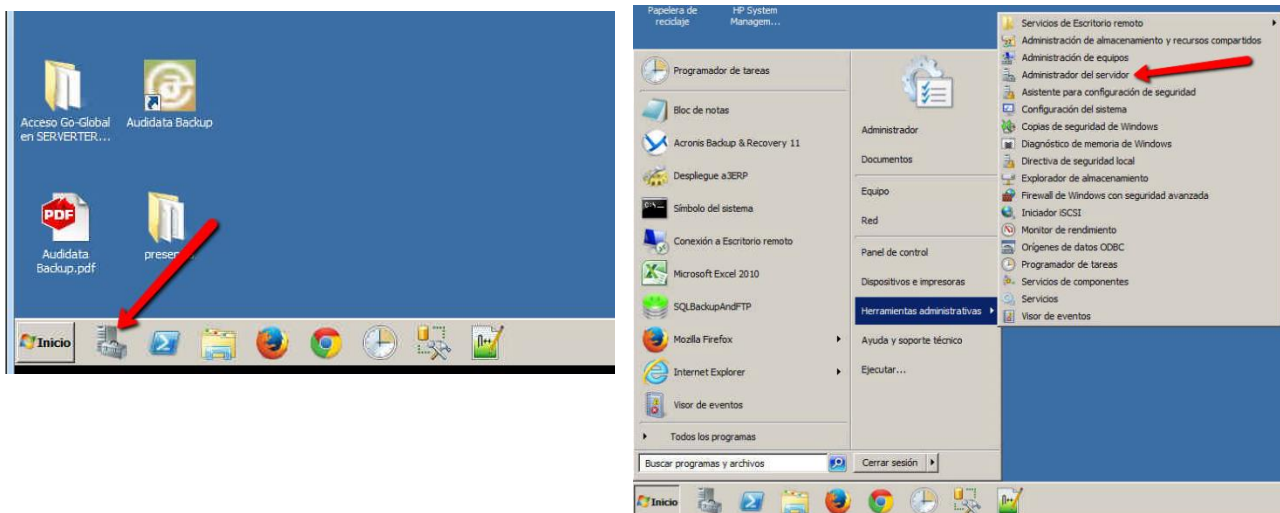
Acceso Go-Global en SERVERTER...

Audidata Backup

Audidata Backup.pdf

presen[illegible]

Inicio

Papelera de reciclaje

HP System Managem...

Programador de tareas

Bloc de notas

Acronis Backup & Recovery 11

Despliegue a3ERP

Símbolo del sistema

Conexión a Escritorio remoto

Microsoft Excel 2010

SQLBackupAndFTP

Mozilla Firefox

Internet Explorer

Visor de eventos

Todos los programas

Buscar programas y archivos

Administrador

Documentos

Equipo

Red

Panel de control

Dispositivos e impresoras

Herramientas administrativas

Ayuda y soporte técnico

Ejecutar...

Cerrar sesión

Servicios de Escritorio remoto

Administración de almacenamiento y recursos compartidos

Administración de equipos

Administrador del servidor

Asistente para configuración de seguridad

Configuración del sistema

Copias de seguridad de Windows

Diagnóstico de memoria de Windows

Directiva de seguridad local

Explorador de almacenamiento

Firewall de Windows con seguridad avanzada

Iniciador iSCSI

Monitor de rendimiento

Orígenes de datos ODBC

Programador de tareas

Servicios de componentes

Servicios

Visor de eventos

Inicio